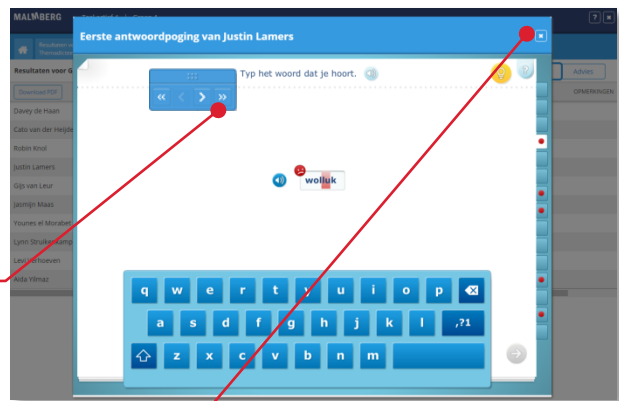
MALMBERG

? ×

Eerste antwoordpoging van Justin Lamers

×

Resultaten voor G

Download PDF

Advies

OPMERKINGEN

Davey de Haan

Cato van der Heijde

Robin Knol

Justin Lamers

Gijs van Leur

Jasmijn Maas

Younes el Moraber

Lynn Struikenkamp

Levi Verhoeven

Aida Yilmaz

« ‹ › »

Typ het woord dat je hoort.

wolluk

q w e r t y u i o p

a s d f g h j k l ,?1

z x c v b n m